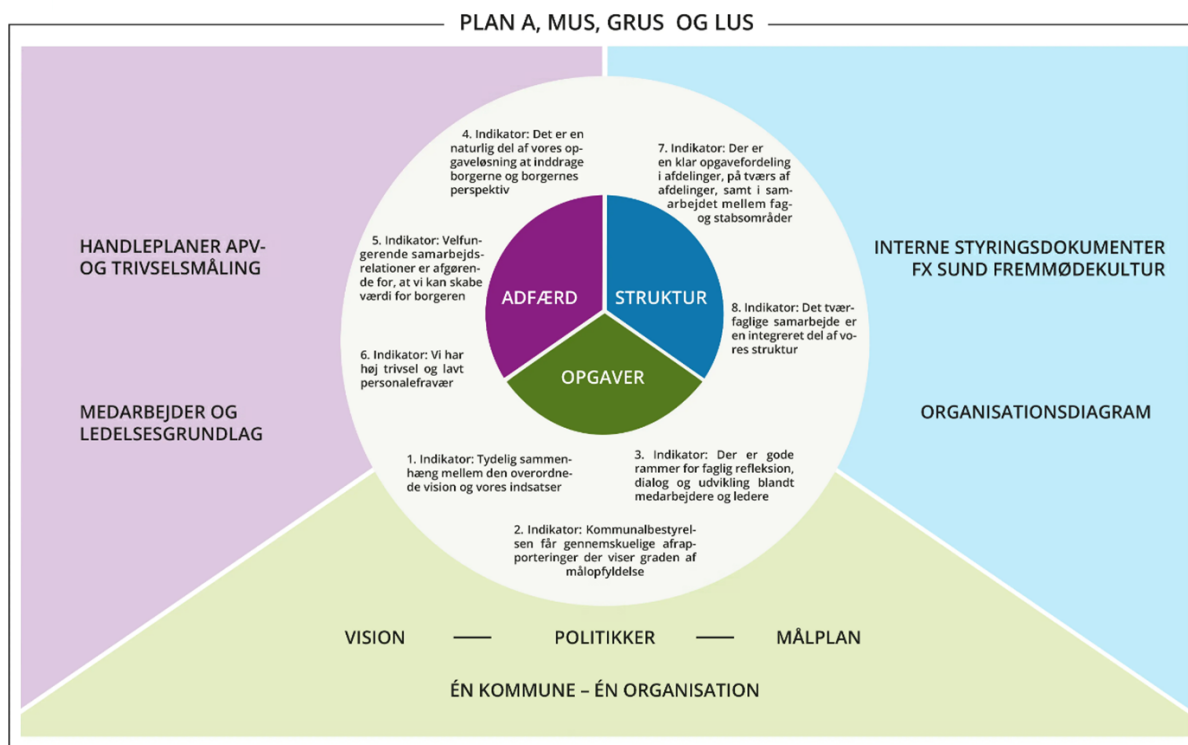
PLAN A, MUS, GRUS OG LUS

HANDLEPLANER APV- OG TRIVSELSMÅLING

MEDARBEJDER OG LEDELSESGRUNDLAG

4. Indikator: Det er en naturlig del af vores opgaveløsning at inddrage borgerne og borgernes perspektiv

7. Indikator: Der er en klar opgavefordeling i afdelinger, på tværs af afdelinger, samt i samarbejdet mellem fag- og stabsområder

5. Indikator: Velfungerende samarbejdsrelationer er afgørende for, at vi kan skabe værdi for borgeren

ADFÆRD

STRUKTUR

OPGAVER

8. Indikator: Det tværfaglige samarbejde er en integreret del af vores struktur

6. Indikator: Vi har høj trivsel og lavt personalefravær

1. Indikator: Tydelig sammenhæng mellem den overordnede vision og vores indsatser

3. Indikator: Der er gode rammer for faglig refleksion, dialog og udvikling blandt medarbejdere og ledere

2. Indikator: Kommunalbestyrelsen får gennemskuelige afrapporteringer der viser graden af målopfyldelse

INTERNE STYRINGSDOKUMENTER FX SUND FREMMØDEKULTUR

ORGANISATIONSDIAGRAM

VISION — POLITIKKER — MÅLPLAN

ÉN KOMMUNE – ÉN ORGANISATION